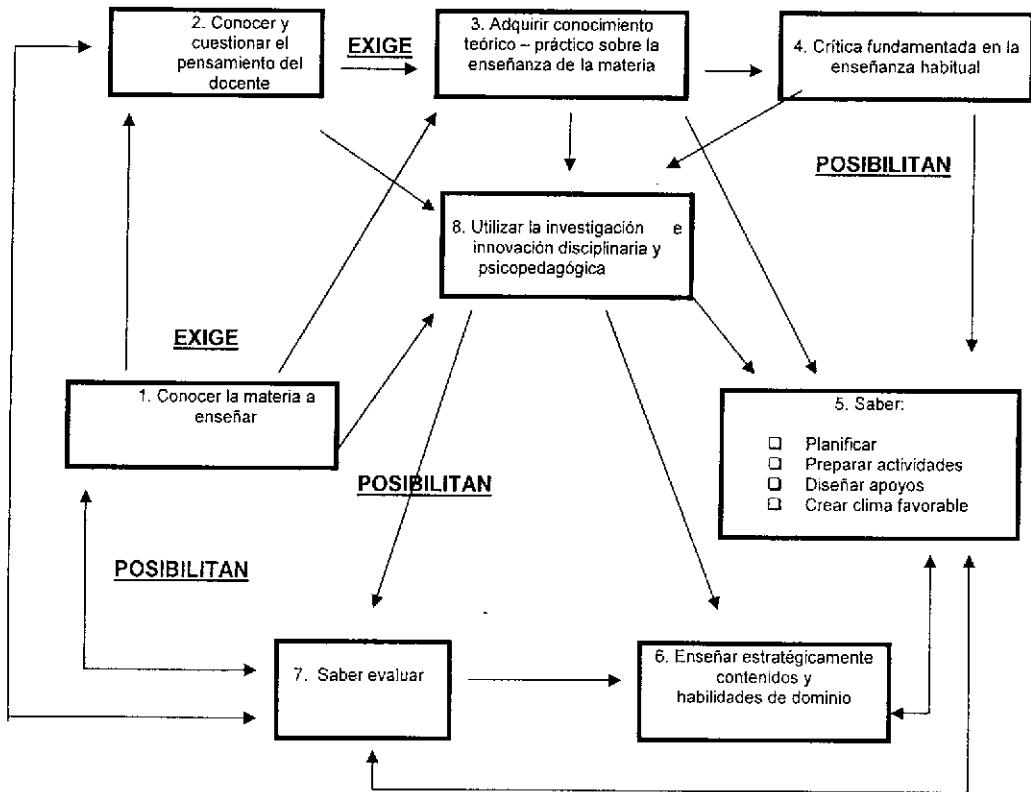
2. Conocer y cuestionar el pensamiento del docente

EXIGE

3. Adquirir conocimiento teórico – práctico sobre la enseñanza de la materia

4. Crítica fundamentada en la enseñanza habitual

POSIBILITAN

8. Utilizar la investigación e innovación disciplinaria y psicopedagógica

EXIGE

1. Conocer la materia a enseñar

5. Saber:

- Planificar
- Preparar actividades
- Diseñar apoyos
- Crear clima favorable

POSIBILITAN

POSIBILITAN

7. Saber evaluar

6. Enseñar estratégicamente contenidos y habilidades de dominio